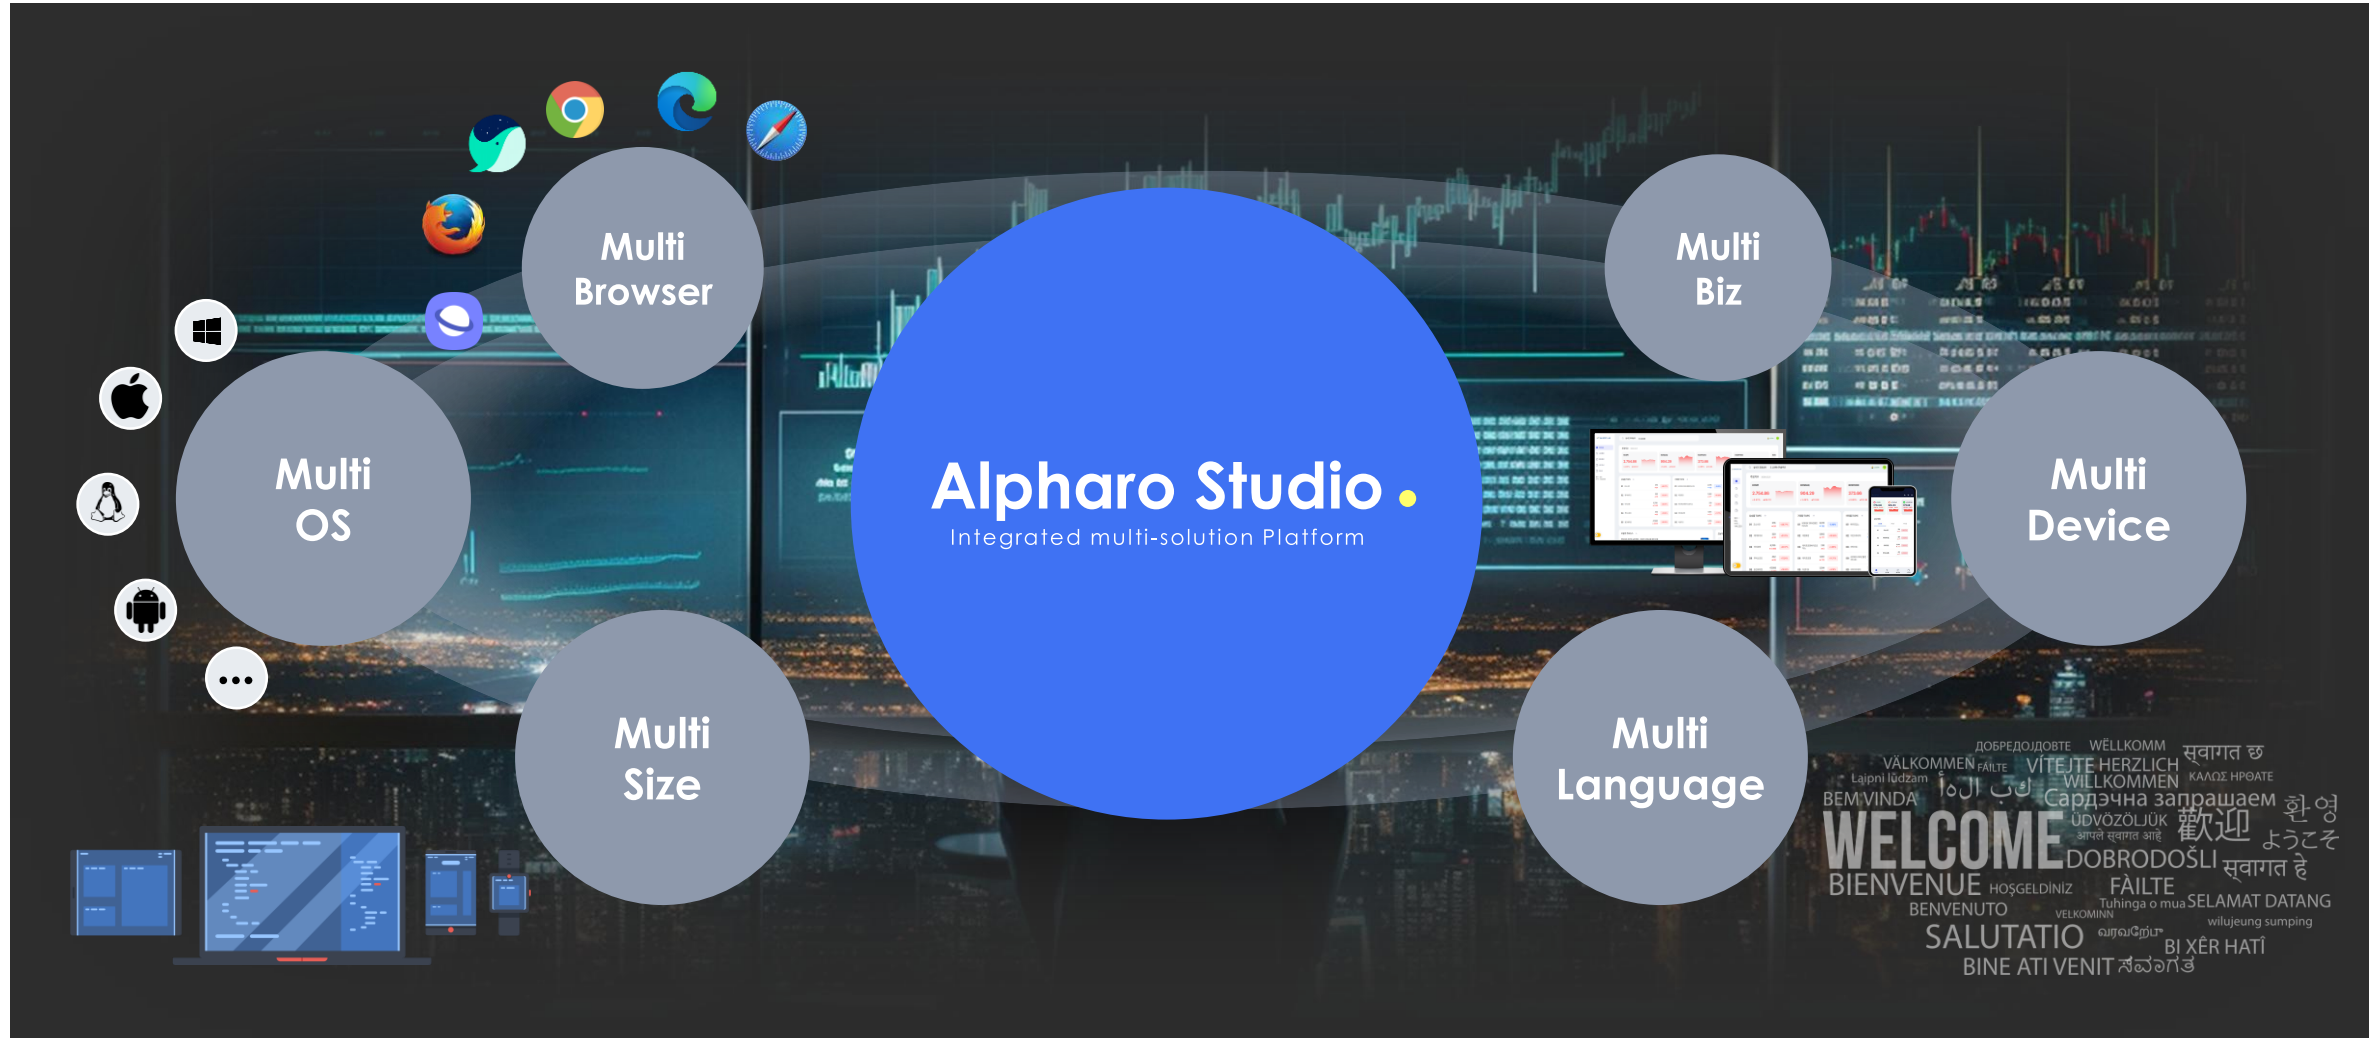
Multi Browser

Multi OS

Multi Size

Alpharo Studio

Integrated multi-solution Platform

Multi Biz

Multi Device

Multi Language

ДОБРЕДОЈДОВТЕ WELLKOMM स्वागत छ
VÄLKOMMEN FÁILTE VÍTEJTE HERZLICH WILLKOMMEN ΚΑΛΩΣ ΗΡΘΑΤΕ
Laipni lūdzam أهلا بك Сардэчна запрашаем 환영
BEM VINDA ÜDVÖZÖLJÜK 歡迎 ようこそ
आपले स्वागत आहे
WELCOME DOBRODOŠLI स्वागत है
BIENVENUE HOŞGELDINIZ FÀILTE
BENVENUTO VELKOMINN Tuhinga o mua SELAMAT DATANG
wilujeung sumping
SALUTATIO வரவேற்பு BI XÊR HATÎ
BINE ATI VENIT ಸ್ವಾಗತ